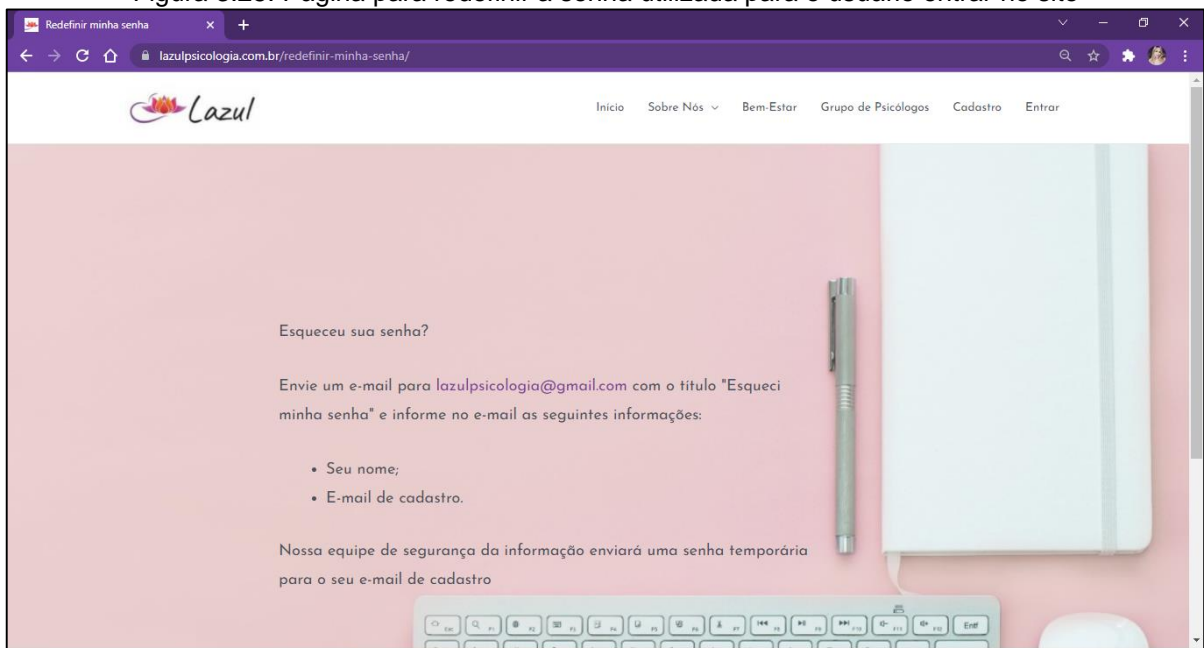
Figura 3.23: Página para redefinir a senha utilizada para o usuário entrar no site

Redefinir minha senha

lazulpsicologia.com.br/redefinir-minha-senha/

Lazul

Início Sobre Nós Bem-Estar Grupo de Psicólogos Cadastro Entrar

Esqueceu sua senha?

Envie um e-mail para lazulpsicologia@gmail.com com o título "Esqueci minha senha" e informe no e-mail as seguintes informações:

- Seu nome;
- E-mail de cadastro.

Nossa equipe de segurança da informação enviará uma senha temporária para o seu e-mail de cadastro

Esc F1 F2 F3 F4 F5 F6 F7 F8 F9 F10 F11 F12 Ent